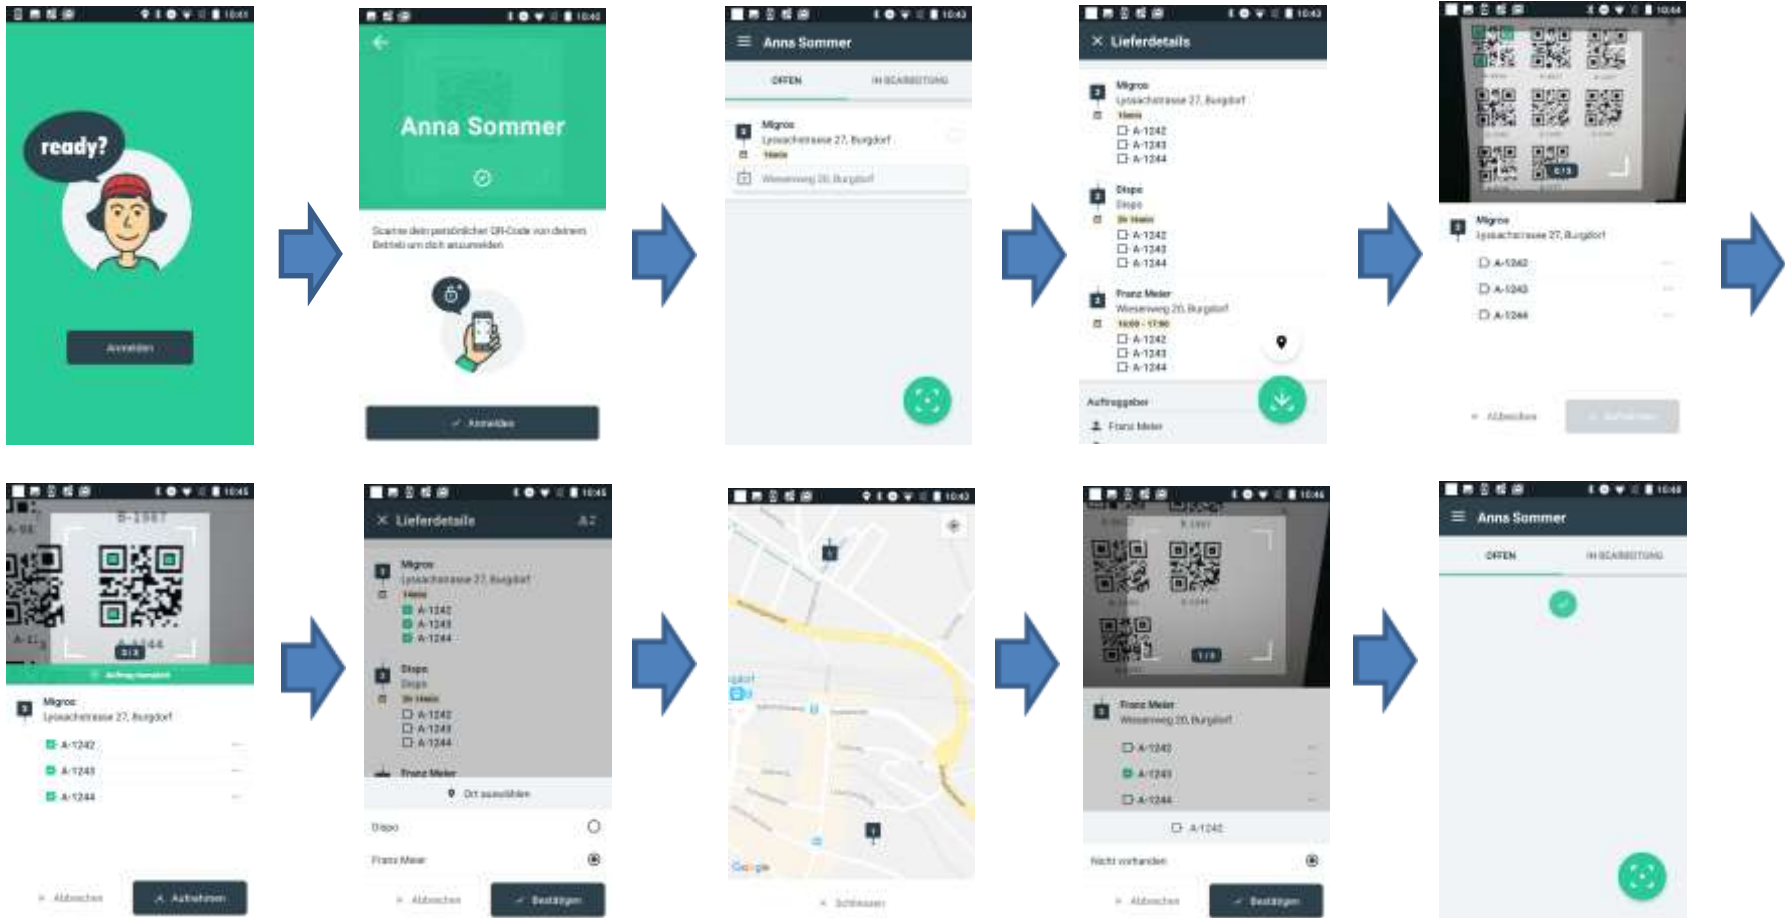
10:41

ready?

Anmelden

10:42

Anna Sommer

Scanne dein persönlichen QR-Code von deinem Betrieb um dich anzumelden

Anmelden

10:42

Anna Sommer

OFFEN

IN BEARBEITUNG

Migros
Lyssachstrasse 27, Burgdorf

Wiesenweg 20, Burgdorf

10:43

Lieferdetails

Migros
Lyssachstrasse 27, Burgdorf
A-1242
A-1243
A-1244

Dispo
Dispo
A-1242
A-1243
A-1244

Franz Meier
Wiesenweg 20, Burgdorf
16:00 - 17:00
A-1242
A-1243
A-1244

Auftraggeber
Franz Meier

10:44

Migros
Lyssachstrasse 27, Burgdorf

A-1242
A-1243
A-1244

Abbrechen

Aufnehmen

10:45

B-1987

Migros
Lyssachstrasse 27, Burgdorf

A-1242
A-1243
A-1244

Abbrechen

Aufnehmen

10:45

Lieferdetails

Migros
Lyssachstrasse 27, Burgdorf
A-1242
A-1243
A-1244

Dispo
Dispo
A-1242
A-1243
A-1244

Franz Meier

Ort auswählen

Dispo

Franz Meier

Abbrechen

Bestätigen

10:45

Google

Schliessen

10:46

Franz Meier
Wiesenweg 20, Burgdorf

A-1242
A-1243
A-1244

A-1242

Nicht vorhanden

Abbrechen

Bestätigen

10:46

Anna Sommer

OFFEN

IN BEARBEITUNG